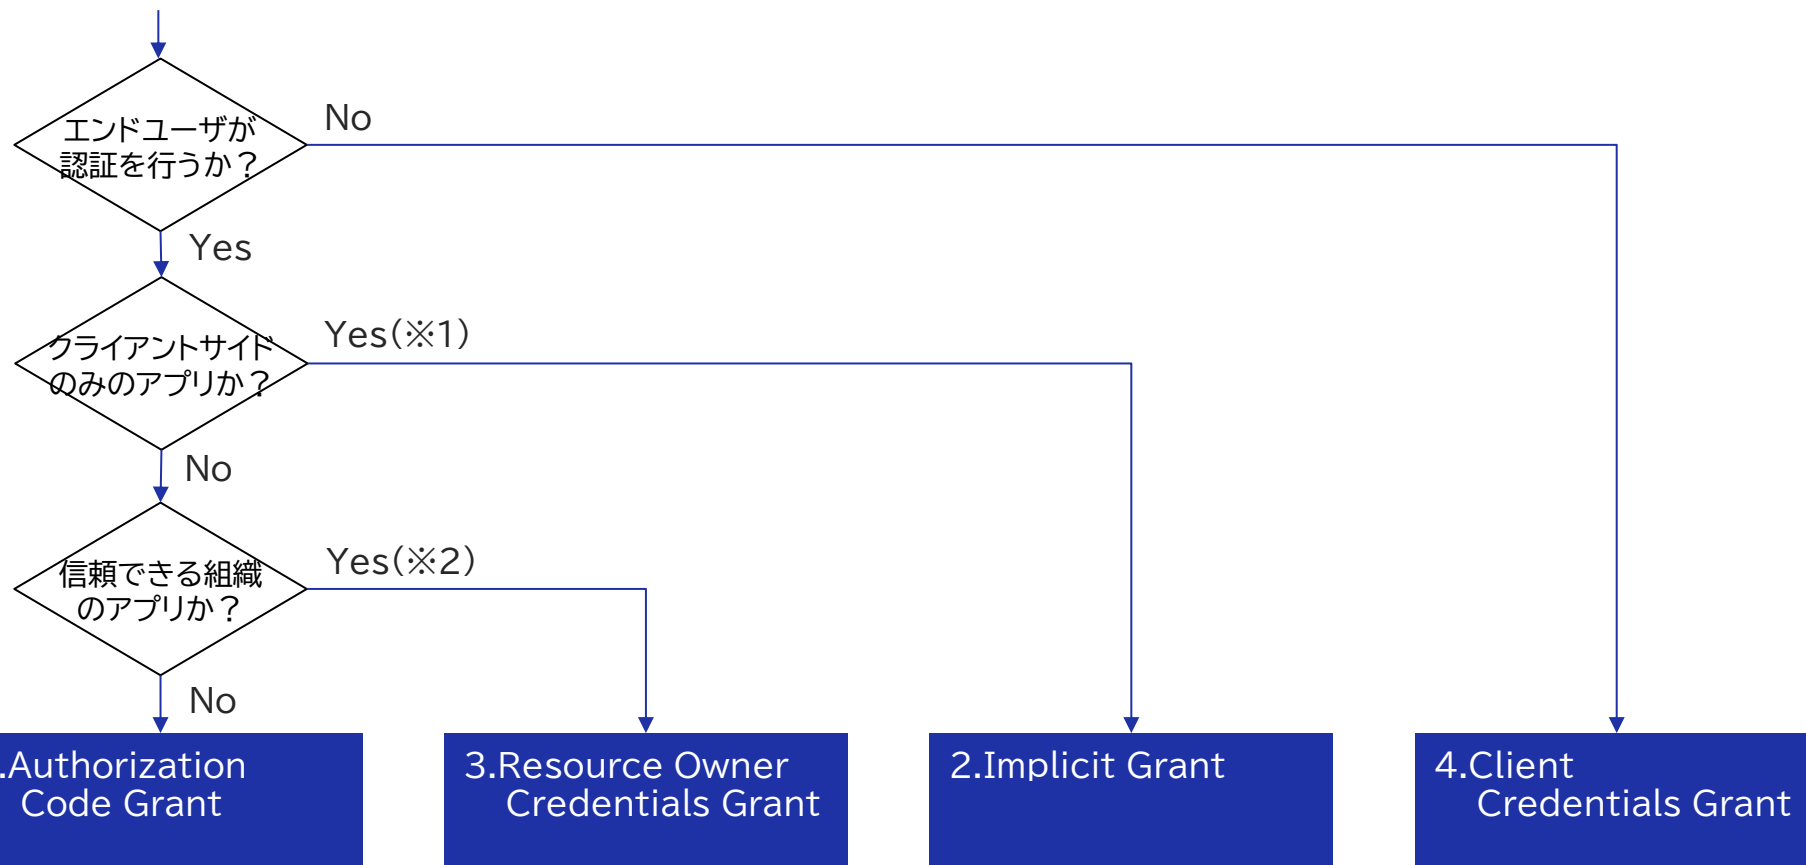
エンドユーザが認証を行うか？

No

Yes

クライアントサイドのみのアプリか？

Yes(※1)

No

信頼できる組織のアプリか？

Yes(※2)

No

.Authorization Code Grant

3.Resource Owner Credentials Grant

2.Implicit Grant

4.Client Credentials Grant